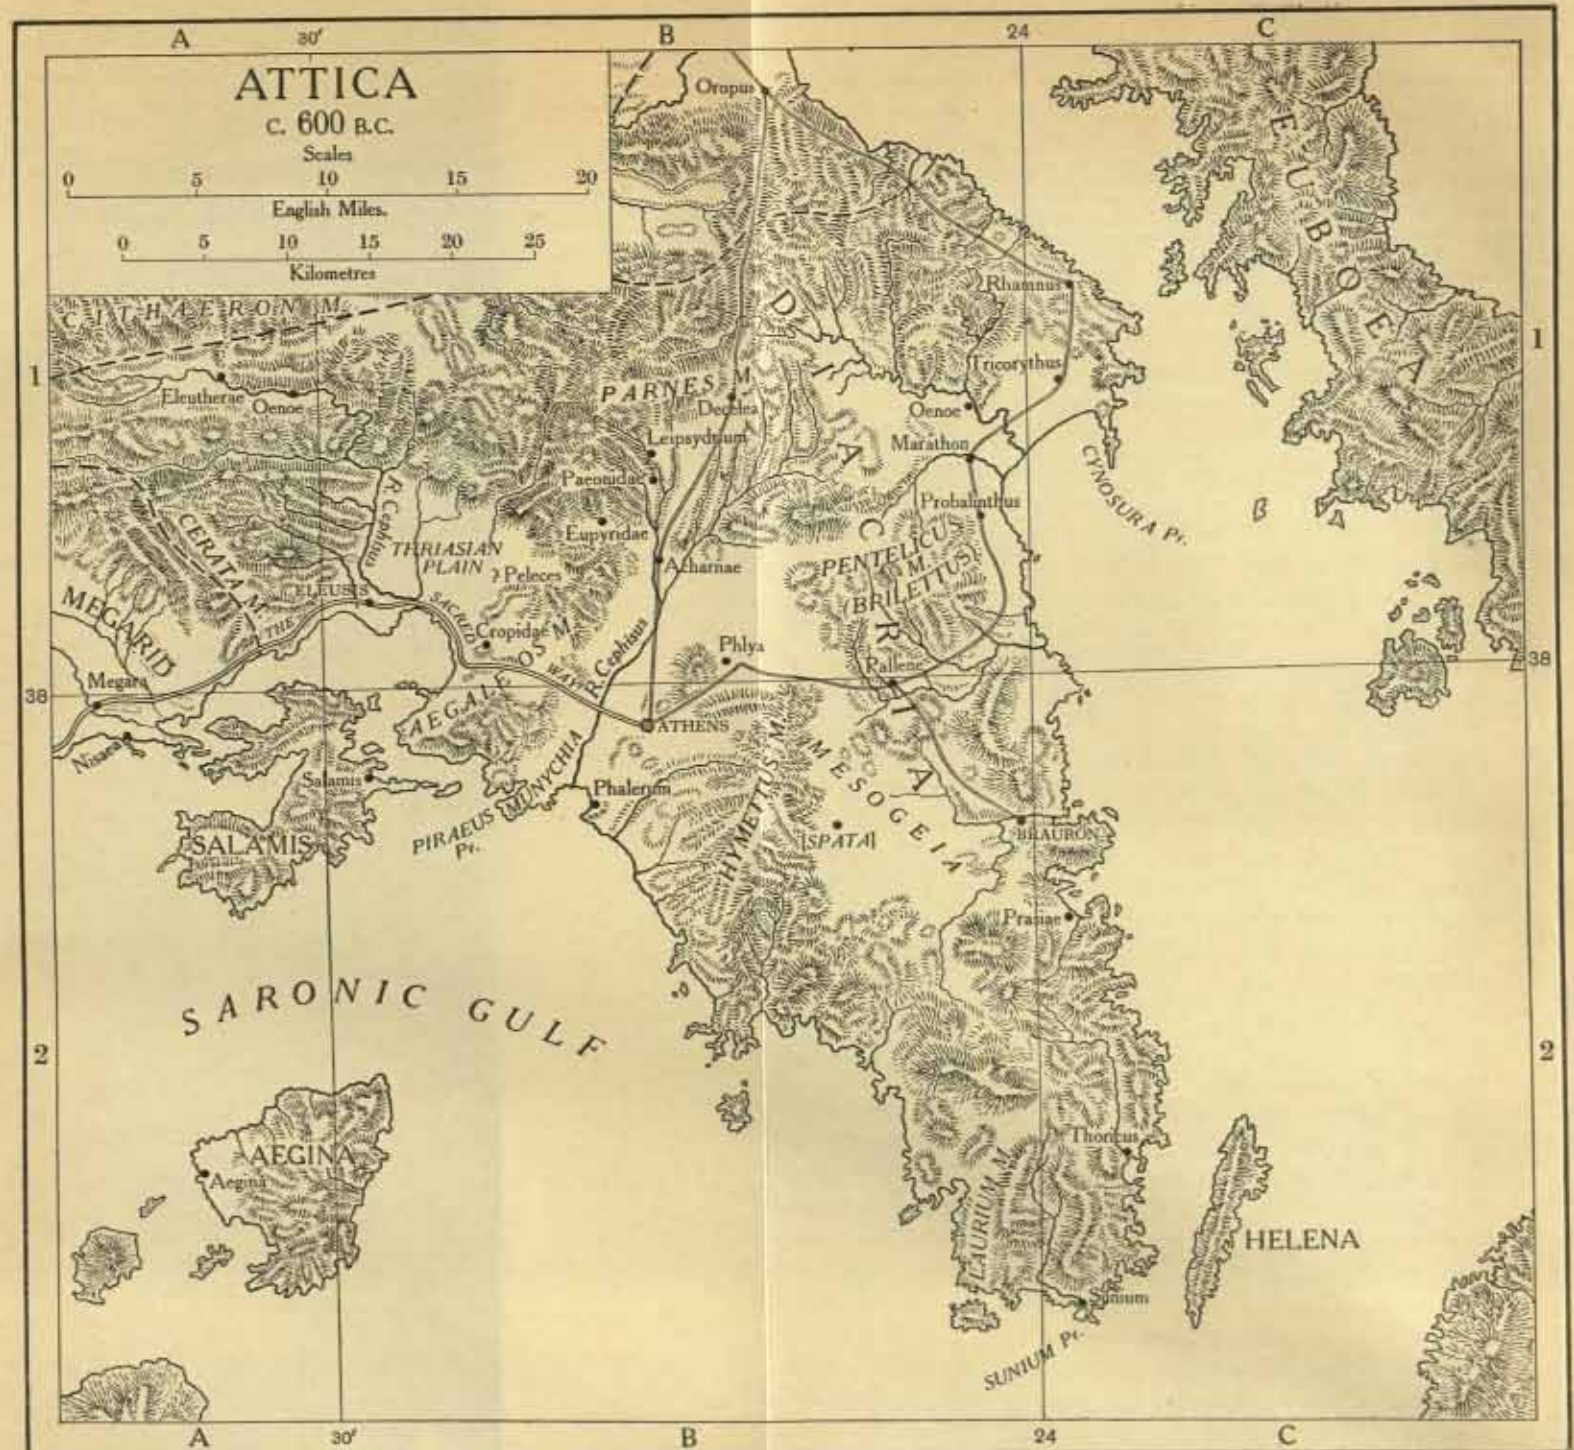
A 30′ B 24 C

ATTICA
c. 600 B.C.
Scales
0 5 10 15 20
English Miles.
0 5 10 15 20 25
Kilometres

Oropus
EUBOEA
Rhamnus
Tricorythus
CITHAERON M.
1
Eleutherae
Oenoe
PARNES M.
Decelea
Leipsydrium
DIACRIA
Oenoe
Marathon
Paeonidae
Probalinthus
CYNOSURA Pr.
R. Cephisus
CERATA M.
THRIASIAN PLAIN
Eupyridae
? Peleces
Acharnae
PENTELICUS M. (BRILETTUS)
MEGARID
ELEUSIS
THE SACRED WAY
Cropidae
AEGALEOS M.
R. Cephisus
Phlya
Pallene
38
Megara
38
ATHENS
Nisaea
Salamis
MUNYCHIA
PIRAEUS Pr.
Phalerum
HYMETTUS M.
MESOGEIA
[SPATA]
BRAURON
SALAMIS
Prasiae
SARONIC GULF
2
2
Thoricus
AEGINA
Aegina
LAURIUM M.
HELENA
Sunium
SUNIUM Pr.
A 30′ B 24 C